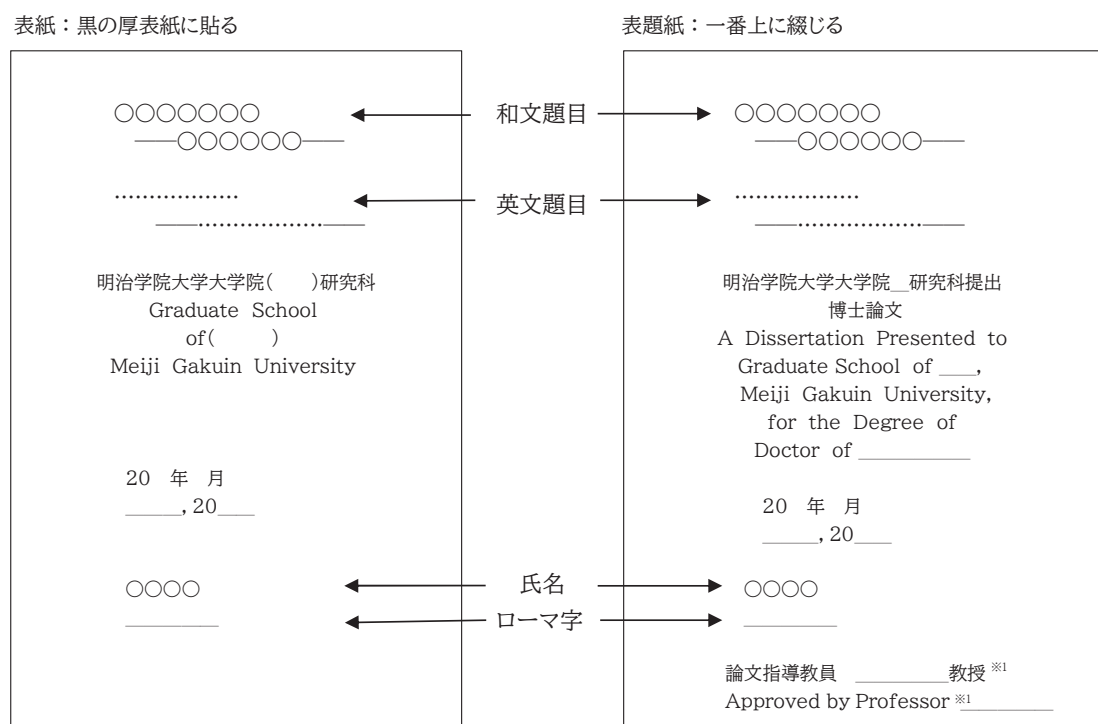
表紙：黒の厚表紙に貼る

〇〇〇〇〇〇〇
──〇〇〇〇〇〇──

………………
──………………──

明治学院大学大学院(　　)研究科
Graduate School
of(　　)
Meiji Gakuin University

20 年 月
_____, 20___

〇〇〇〇
________

和文題目

英文題目

氏名

ローマ字

表題紙：一番上に綴じる

〇〇〇〇〇〇〇
──〇〇〇〇〇〇──

………………
──………………──

明治学院大学大学院__研究科提出
博士論文
A Dissertation Presented to
Graduate School of ___,
Meiji Gakuin University,
for the Degree of
Doctor of __________

20 年 月
_____, 20___

〇〇〇〇
________

論文指導教員 ________教授 ※1
Approved by Professor ※1________